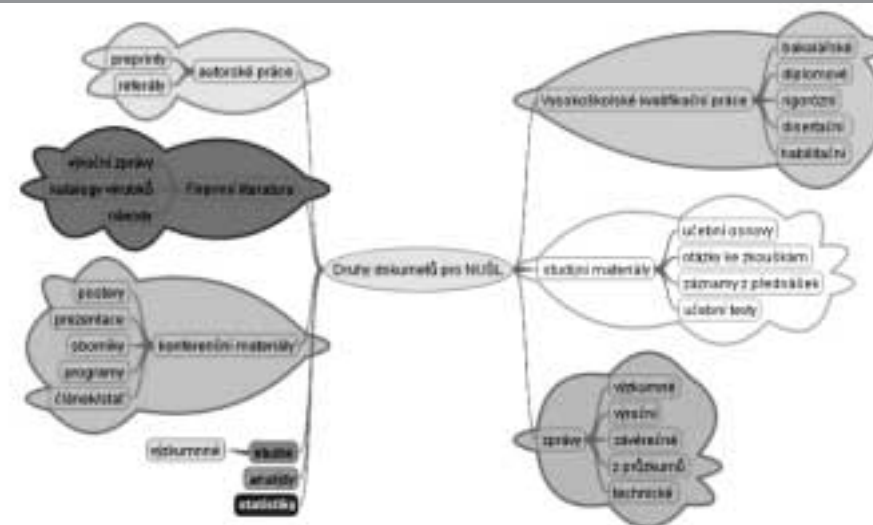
preprinty

referáty

autorské práce

výroční zprávy

katalogy výrobků

Firemní literatura

reklamy

postery

prezentace

sborníky

konferenční materiály

programy

články/stať

výzkumné

studie

analýzy

statistiky

Druhy dokumentů pro NUŠL

Vysokoškolské kvalifikační práce

bakalářské

diplomové

rigorózní

disertační

habilitační

studijní materiály

učební osnovy

otázky ke zkouškám

poznámky z přednášek

učební texty

zprávy

výzkumné

výroční

závěrečné

z průzkumů

technické